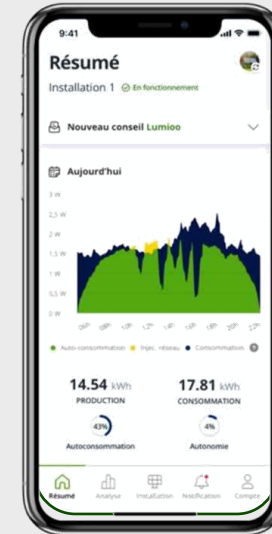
9:41

Résumé

Installation 1 En fonctionnement

Nouveau conseil Lumioo

Aujourd'hui

3 W
2,5 W
2 W
1,5 W
1 W
0,5 W
0 W

06h 08h 10h 12h 14h 16h 18h 20h 22h

Auto-consommation Injec. réseau Consommation

14.54 kWh
PRODUCTION

17.81 kWh
CONSOMMATION

43%
Autoconsommation

4%
Autonomie

Résumé Analyse Installation Notification Compte